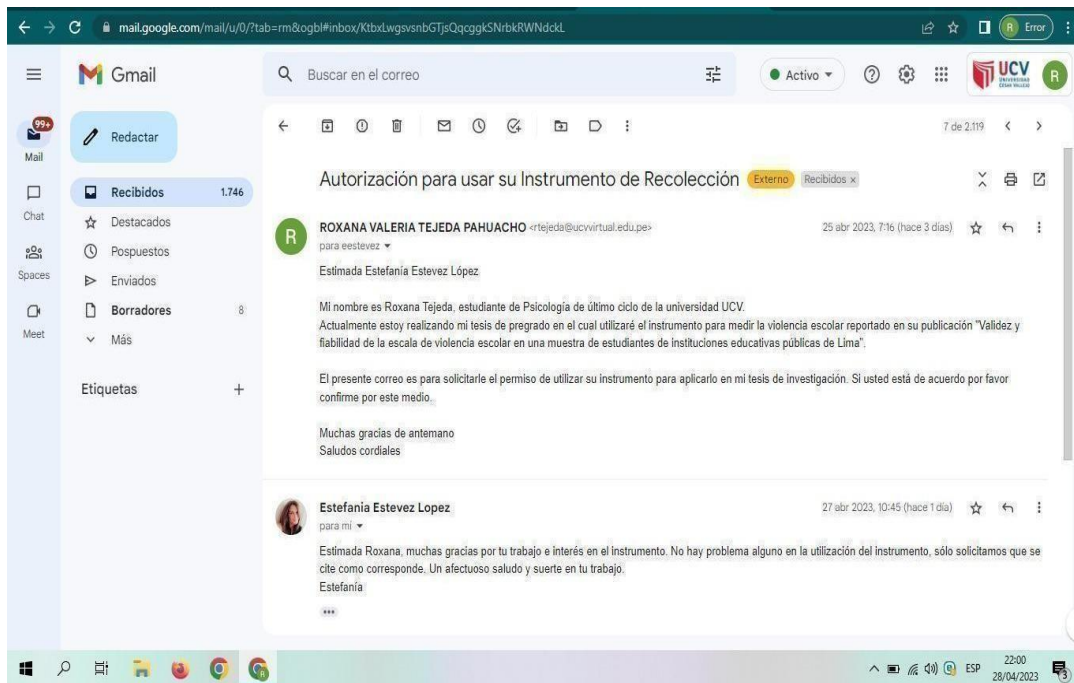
mail.google.com/mail/u/0/?tab=rm&ogbl#inbox/KtbxLwgsvsnbGTjsQqcggkSNrbkRWNdckL

Error

Gmail

Buscar en el correo

Activo

UCV

99+
Mail

Chat

Spaces

Meet

Redactar

Recibidos 1.746
Destacados
Pospuestos
Enviados
Borradores 8
Más

Etiquetas +

7 de 2.119

Autorización para usar su Instrumento de Recolección Externo Recibidos ×

ROXANA VALERIA TEJEDA PAHUACHO <rtejeda@ucvvirtual.edu.pe>
para eestevez
25 abr 2023, 7:16 (hace 3 días)

Estimada Estefanía Estevez López

Mi nombre es Roxana Tejeda, estudiante de Psicología de último ciclo de la universidad UCV.
Actualmente estoy realizando mi tesis de pregrado en el cual utilizaré el instrumento para medir la violencia escolar reportado en su publicación "Validez y fiabilidad de la escala de violencia escolar en una muestra de estudiantes de instituciones educativas públicas de Lima".

El presente correo es para solicitarle el permiso de utilizar su instrumento para aplicarlo en mi tesis de investigación. Si usted está de acuerdo por favor confirme por este medio.

Muchas gracias de antemano
Saludos cordiales

Estefania Estevez Lopez
para mí
27 abr 2023, 10:45 (hace 1 día)

Estimada Roxana, muchas gracias por tu trabajo e interés en el instrumento. No hay problema alguno en la utilización del instrumento, sólo solicitamos que se cite como corresponde. Un afectuoso saludo y suerte en tu trabajo.
Estefanía

ESP 22:00 28/04/2023